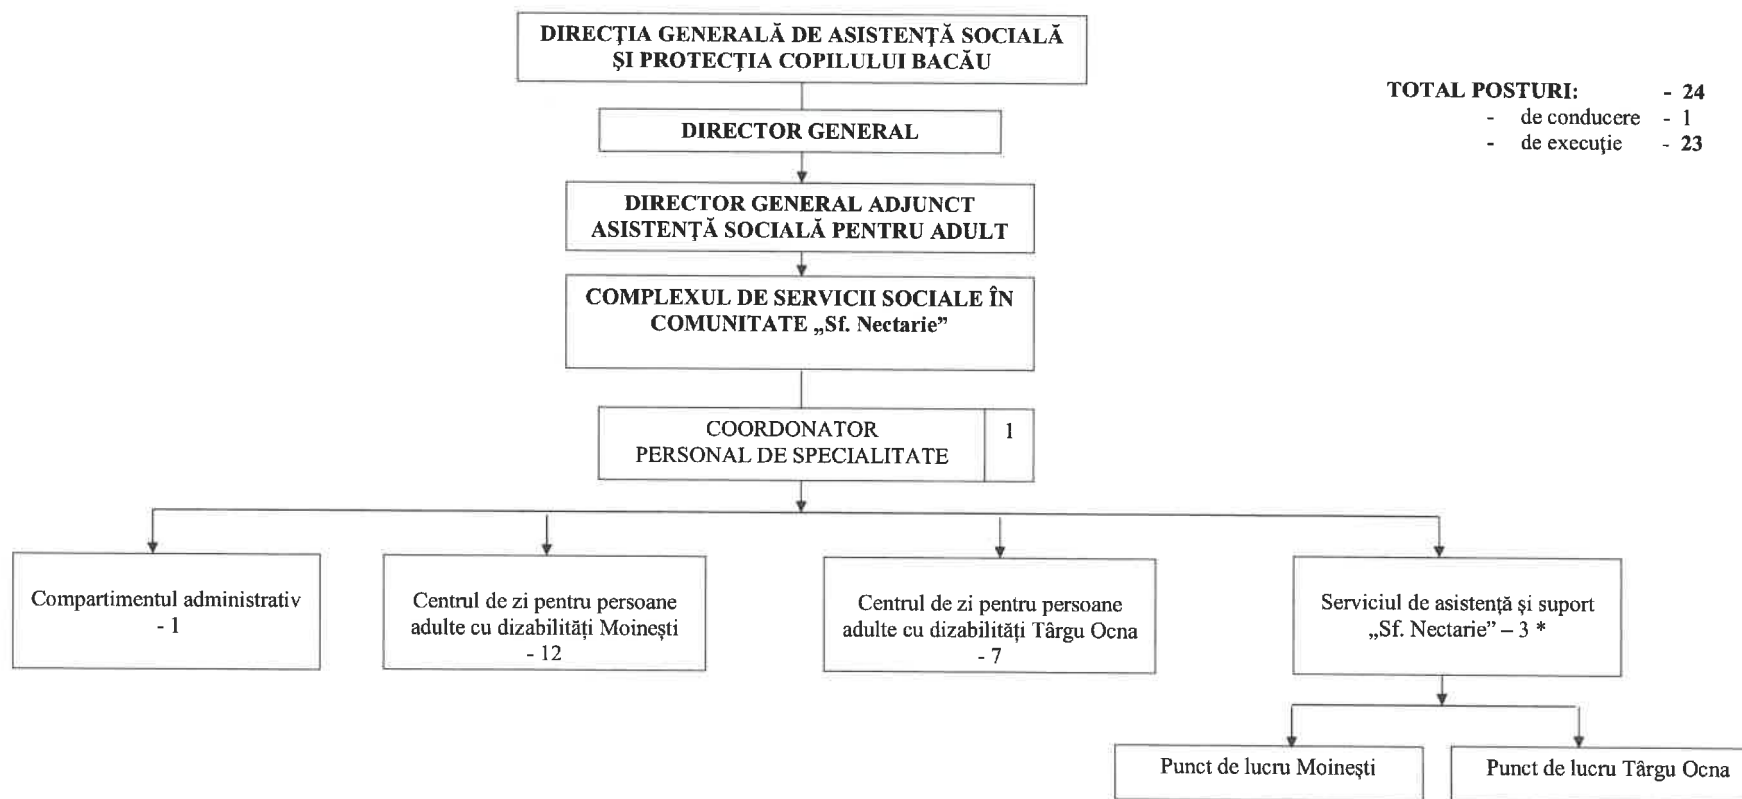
DIRECŢIA GENERALĂ DE ASISTENŢĂ SOCIALĂ ŞI PROTECŢIA COPILULUI BACĂU

TOTAL POSTURI: - 24
- de conducere - 1
- de execuţie - 23

DIRECTOR GENERAL

DIRECTOR GENERAL ADJUNCT ASISTENŢĂ SOCIALĂ PENTRU ADULT

COMPLEXUL DE SERVICII SOCIALE ÎN COMUNITATE „Sf. Nectarie”

COORDONATOR PERSONAL DE SPECIALITATE
1

Compartimentul administrativ - 1

Centrul de zi pentru persoane adulte cu dizabilităţi Moineşti - 12

Centrul de zi pentru persoane adulte cu dizabilităţi Târgu Ocna - 7

Serviciul de asistenţă şi suport „Sf. Nectarie” – 3 *

Punct de lucru Moineşti

Punct de lucru Târgu Ocna